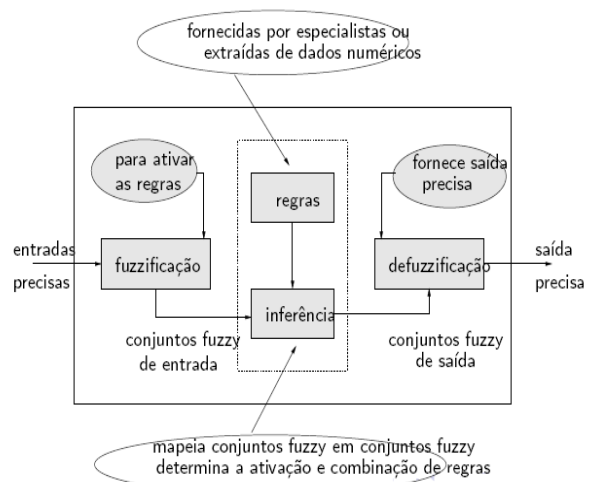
fornecidas por especialistas ou extraídas de dados numéricos

para ativar as regras

regras

fornece saída precisa

entradas precisas

fuzzificação

defuzzificação

saída precisa

inferência

conjuntos fuzzy de entrada

conjuntos fuzzy de saída

mapeia conjuntos fuzzy em conjuntos fuzzy
determina a ativação e combinação de regras